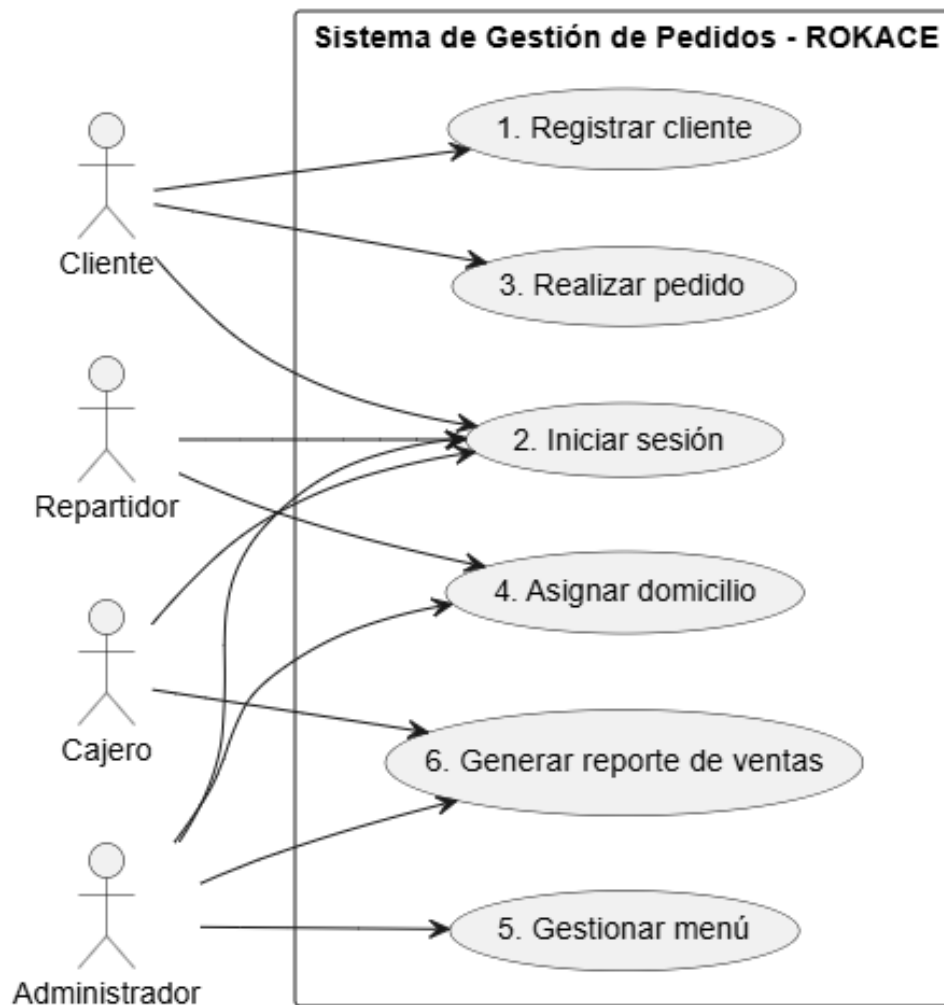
Sistema de Gestión de Pedidos - ROKACE

Cliente

Repartidor

Cajero

Administrador

1. Registrar cliente

3. Realizar pedido

2. Iniciar sesión

4. Asignar domicilio

6. Generar reporte de ventas

5. Gestionar menú